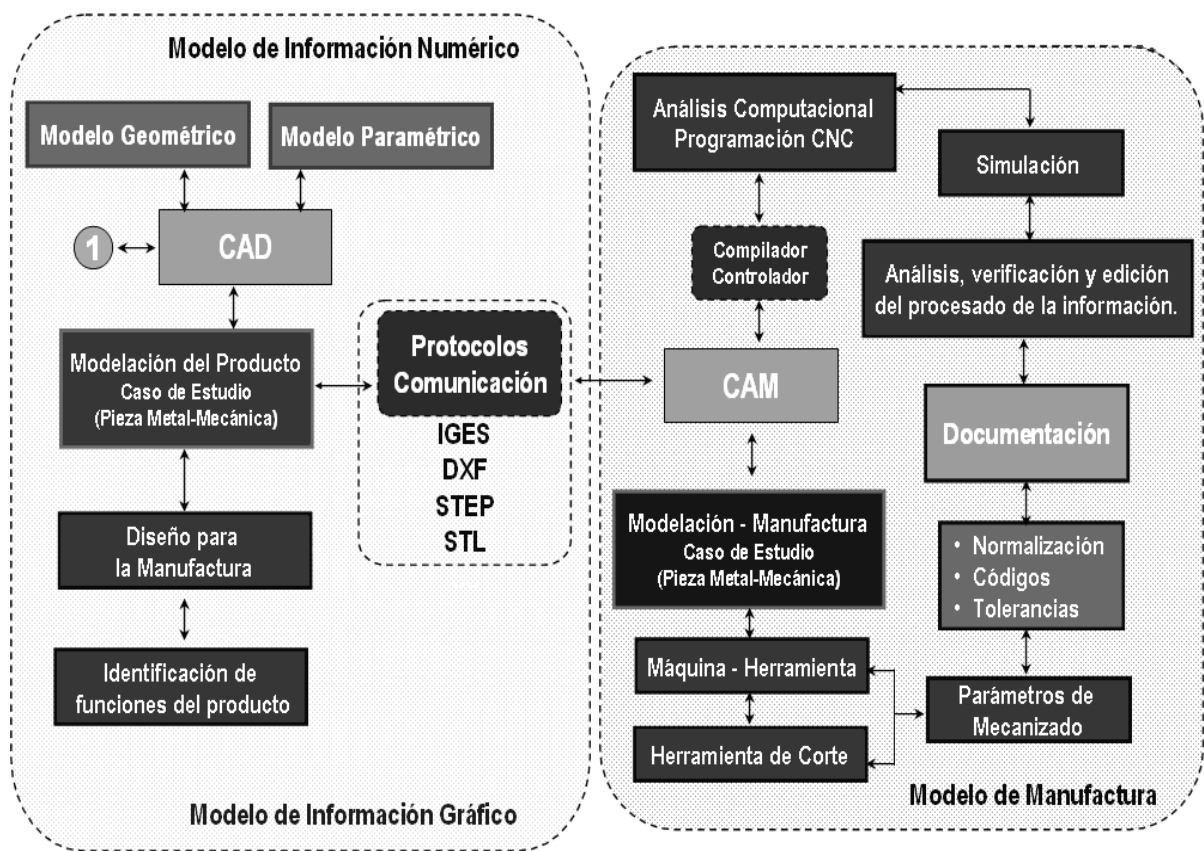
Modelo de Información Numérico

Modelo Geométrico

Modelo Paramétrico

1

CAD

Modelación del Producto
Caso de Estudio
(Pieza Metal-Mecánica)

Diseño para la Manufactura

Identificación de funciones del producto

Protocolos Comunicación

IGES
DXF
STEP
STL

Modelo de Información Gráfico

Análisis Computacional
Programación CNC

Simulación

Compilador
Controlador

Análisis, verificación y edición del procesado de la información.

CAM

Documentación

Modelación - Manufactura
Caso de Estudio
(Pieza Metal-Mecánica)

• Normalización
• Códigos
• Tolerancias

Máquina - Herramienta

Herramienta de Corte

Parámetros de Mecanizado

Modelo de Manufactura